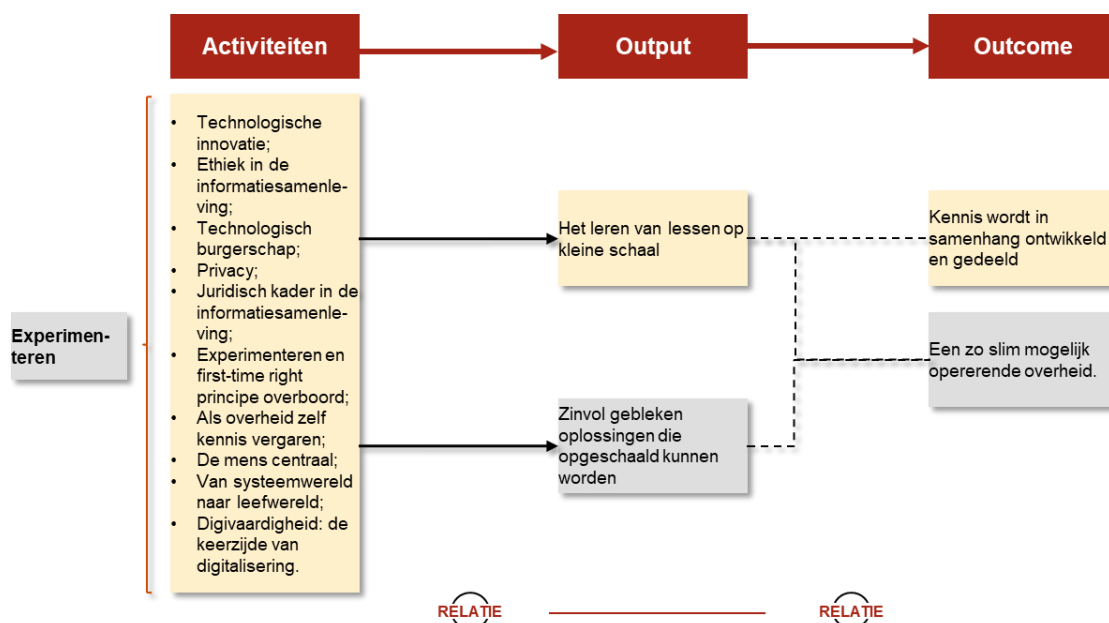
Activiteiten

Output

Outcome

Experimenteren

- Technologische innovatie;
- Ethiek in de informatiesamenleving;
- Technologisch burgerschap;
- Privacy;
- Juridisch kader in de informatiesamenleving;
- Experimenteren en first-time right principe overboord;
- Als overheid zelf kennis vergaren;
- De mens centraal;
- Van systeemwereld naar leefwereld;
- Digivaardigheid: de keerzijde van digitalisering.

Het leren van lessen op kleine schaal

Zinvol gebleken oplossingen die opgeschaald kunnen worden

Kennis wordt in samenhang ontwikkeld en gedeeld

Een zo slim mogelijk opererende overheid.

RELATIE

RELATIE